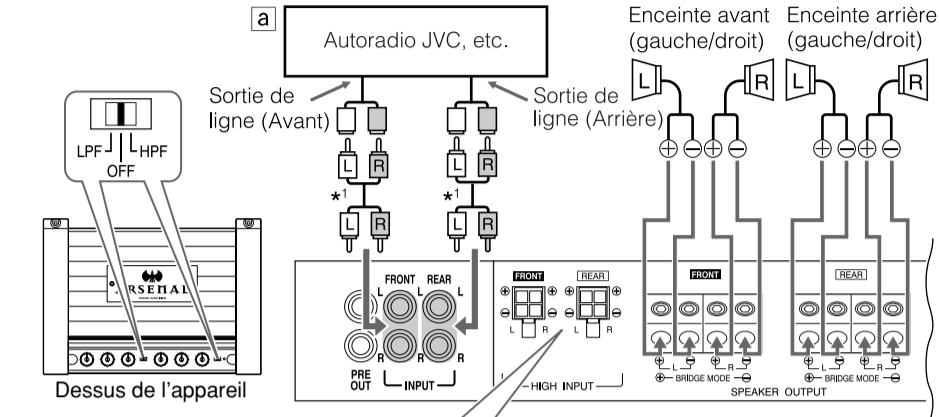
a

Autoradio JVC, etc.

Enceinte avant (gauche/droit)

Enceinte arrière (gauche/droit)

Sortie de ligne (Avant)

Sortie de ligne (Arrière)

L R L R

LPF HPF OFF

★1 ★1

L R L R L R L R

ARSENAL

Dessus de l'appareil

FRONT REAR

L L

R R R R

PRE OUT

INPUT

FRONT REAR

L R

HIGH INPUT

FRONT REAR

L R L R

BRIDGE MODE BRIDGE MODE

SPEAKER OUTPUT